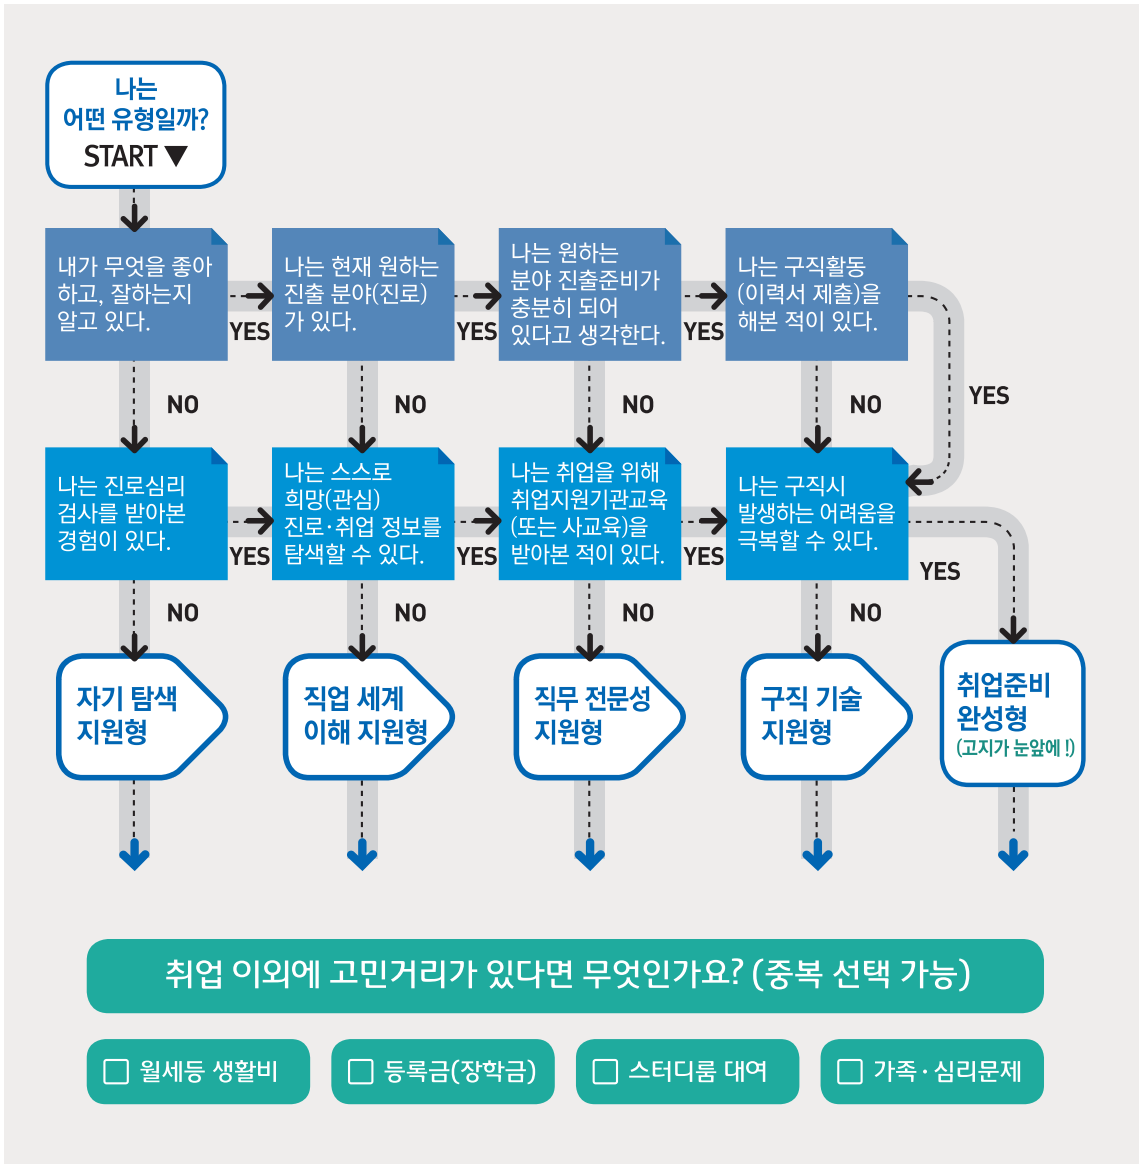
나는
어떤 유형일까?
START ▼

내가 무엇을 좋아하고, 잘하는지 알고 있다.

YES

나는 현재 원하는 진출 분야(진로)가 있다.

YES

나는 원하는 분야 진출준비가 충분히 되어 있다고 생각한다.

YES

나는 구직활동 (이력서 제출)을 해본 적이 있다.

YES

NO

NO

NO

NO

나는 진로심리 검사를 받아본 경험이 있다.

YES

나는 스스로 희망(관심) 진로·취업 정보를 탐색할 수 있다.

YES

나는 취업을 위해 취업지원기관교육 (또는 사교육)을 받아본 적이 있다.

YES

나는 구직시 발생하는 어려움을 극복할 수 있다.

YES

NO

NO

NO

NO

자기 탐색 지원형

직업 세계 이해 지원형

직무 전문성 지원형

구직 기술 지원형

취업준비 완성형
(고지가 눈앞에 !)

취업 이외에 고민거리가 있다면 무엇인가요? (중복 선택 가능)

☐ 월세등 생활비

☐ 등록금(장학금)

☐ 스터디룸 대여

☐ 가족·심리문제